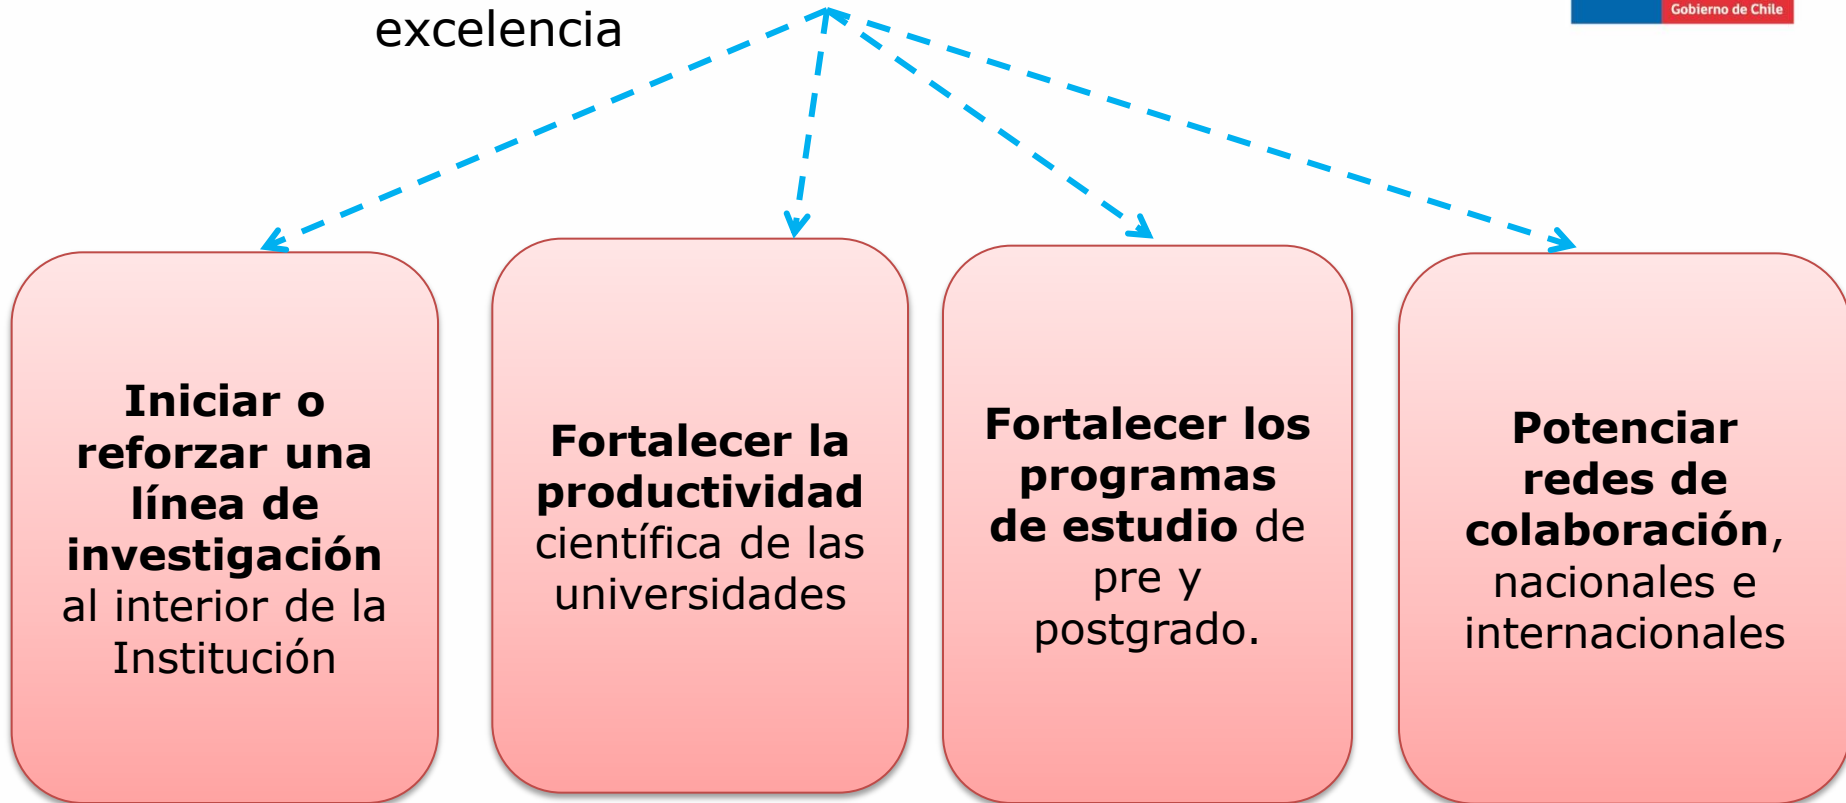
excelencia

Gobierno de Chile

**Iniciar o reforzar una línea de investigación** al interior de la Institución

**Fortalecer la productividad** científica de las universidades

**Fortalecer los programas de estudio** de pre y postgrado.

**Potenciar redes de colaboración**, nacionales e internacionales